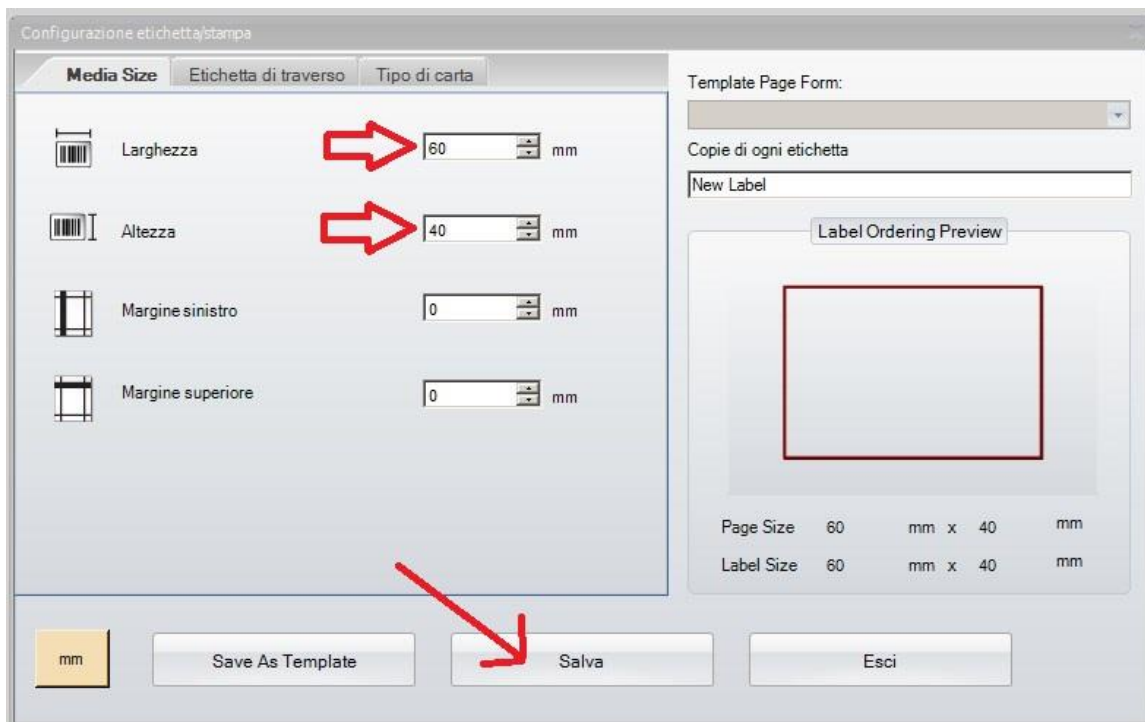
Configurazione etichetta/stampa

Media Size | Etichetta di traverso | Tipo di carta

Larghezza 60 mm

Altezza 40 mm

Margine sinistro 0 mm

Margine superiore 0 mm

Template Page Form:

Copie di ogni etichetta

New Label

Label Ordering Preview

Page Size 60 mm x 40 mm

Label Size 60 mm x 40 mm

mm

Save As Template

Salva

Esci